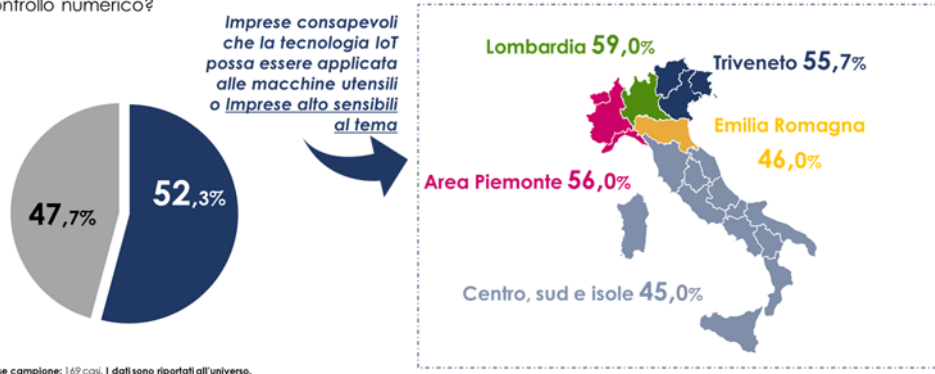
ontrollo numerico?

47,7%

52,3%

Imprese consapevoli che la tecnologia IoT possa essere applicata alle macchine utensili o Imprese alto sensibili al tema

Lombardia 59,0%

Triveneto 55,7%

Emilia Romagna 46,0%

Area Piemonte 56,0%

Centro, sud e isole 45,0%

se campione: 169 casi. I dati sono riportati all'universo.